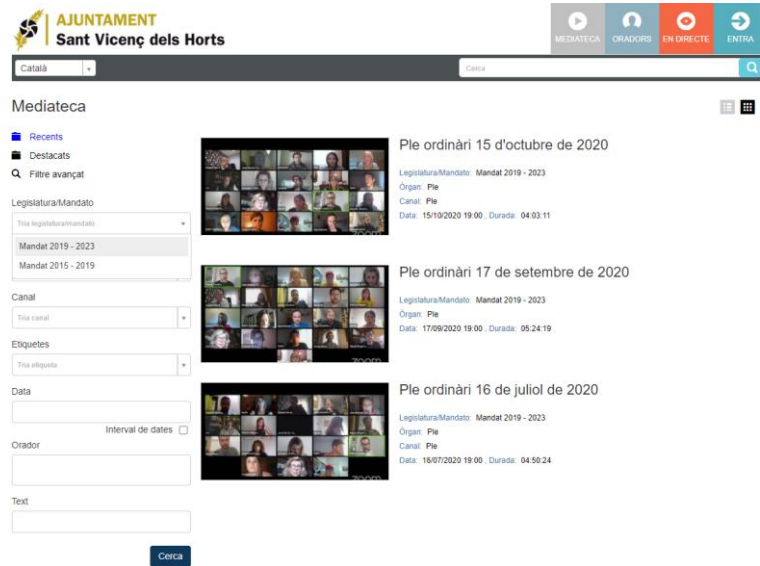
AJUNTAMENT
Sant Vicenç dels Horts

MEDIATECA ORADORS EN DIRECTE ENTRA

Català

Cerca

Mediateca

Recents
Destacats
Filtre avançat

Legislatura/Mandato
Tria legislatura/mandato
Mandat 2019 - 2023
Mandat 2015 - 2019

Canal
Tria canal

Etiquetes
Tria etiqueta

Data

Interval de dates

Orador

Text

Cerca

Ple ordinàri 15 d'octubre de 2020
Legislatura/Mandato: Mandat 2019 - 2023
Òrgan: Ple
Canal: Ple
Data: 15/10/2020 19:00 , Durada: 04:03:11

Ple ordinàri 17 de setembre de 2020
Legislatura/Mandato: Mandat 2019 - 2023
Òrgan: Ple
Data: 17/09/2020 19:00 , Durada: 05:24:19

Ple ordinàri 16 de juliol de 2020
Legislatura/Mandato: Mandat 2019 - 2023
Òrgan: Ple
Canal: Ple
Data: 16/07/2020 19:00 , Durada: 04:50:24